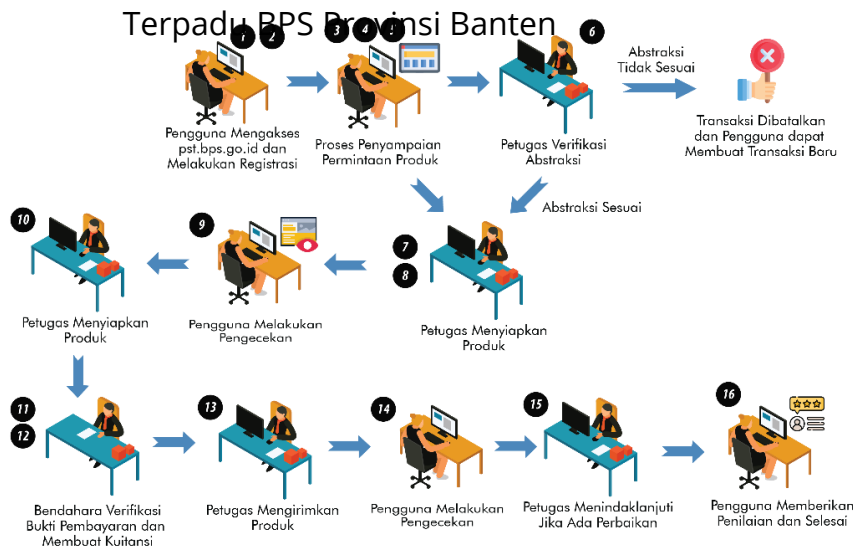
Terpadu BPS Provinsi Banten

1 2
Pengguna Mengakses pst.bps.go.id dan Melakukan Registrasi

3 4 5
Proses Penyampaian Permintaan Produk

6
Petugas Verifikasi Abstraksi

Abstraksi Tidak Sesuai

Transaksi Dibatalkan dan Pengguna dapat Membuat Transaksi Baru

Abstraksi Sesuai

7
8
Petugas Menyiapkan Produk

9
Pengguna Melakukan Pengecekan

10
Petugas Menyiapkan Produk

11
12
Bendahara Verifikasi Bukti Pembayaran dan Membuat Kuitansi

13
Petugas Mengirimkan Produk

14
Pengguna Melakukan Pengecekan

15
Petugas Menindaklanjuti Jika Ada Perbaikan

16
Pengguna Memberikan Penilaian dan Selesai